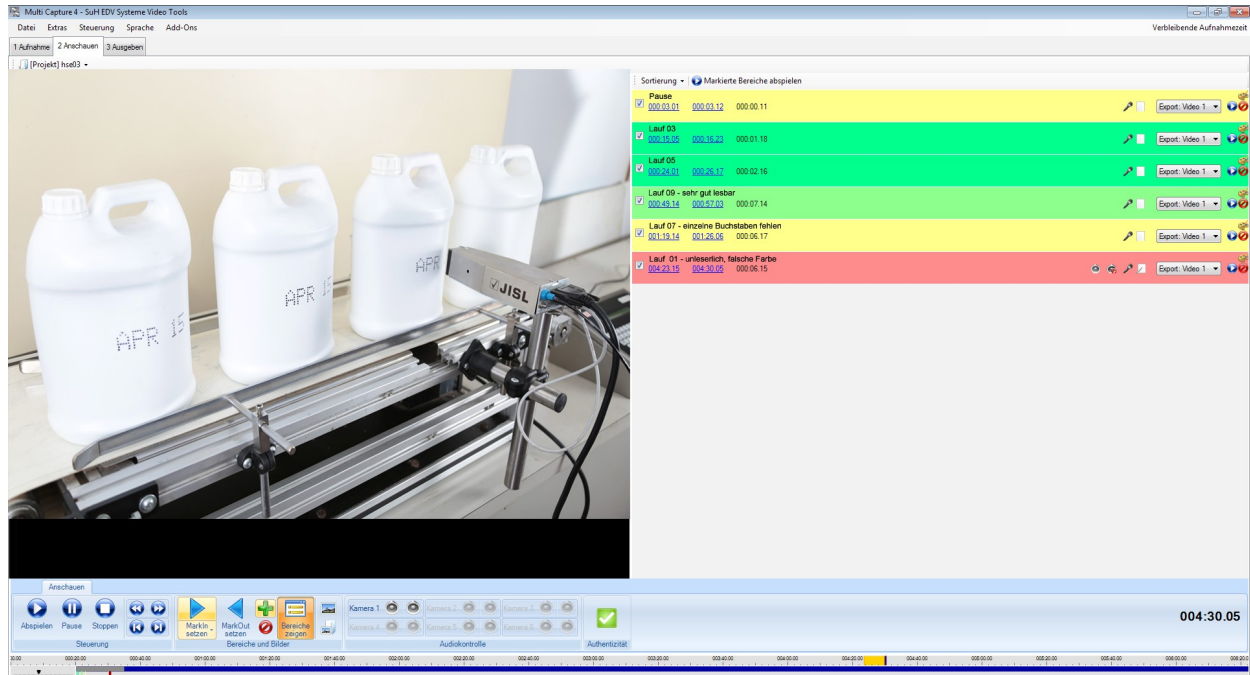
Multi Capture 4 - SuH EDV Systeme Video Tools

Datei Extras Steuerung Sprache Add-Ons

Verbleibende Aufnahmezeit

1 Aufnahme 2 Anschauen 3 Ausgeben

[Projekt] hse03

APR 15

APR 15

APR

JISL

Sortierung Markierte Bereiche abspielen

| | | | | |
|---|---|---|---|---|
| Pause | 000:03.01 | 000:03.12 | 000:00.11 | Export: Video 1 |
| Lauf 03 | 000:15.05 | 000:16.23 | 000:01.18 | Export: Video 1 |
| Lauf 05 | 000:24.01 | 000:26.17 | 000:02.16 | Export: Video 1 |
| Lauf 09 - sehr gut lesbar | 000:49.14 | 000:57.03 | 000:07.14 | Export: Video 1 |
| Lauf 07 - einzeine Buchstaben fehlen | 001:19.14 | 001:26.06 | 000:06.17 | Export: Video 1 |
| Lauf 01 - unleserlich, falsche Farbe | 004:23.15 | 004:30.05 | 000:06.15 | Export: Video 1 |

Anschauen

Abspielen Pause Stoppen

Steuerung

MarkIn setzen MarkOut setzen Bereiche zeigen

Bereiche und Bilder

Kamera 1 Kamera 2 Kamera 3 Kamera 4 Kamera 5 Kamera 6

Audiokontrolle

Authentizität

004:30.05

000:00.00 000:20.00 000:40.00 001:00.00 001:20.00 001:40.00 002:00.00 002:20.00 002:40.00 003:00.00 003:20.00 003:40.00 004:00.00 004:20.00 004:40.00 005:00.00 005:20.00 005:40.00 006:00.00 006:20.0